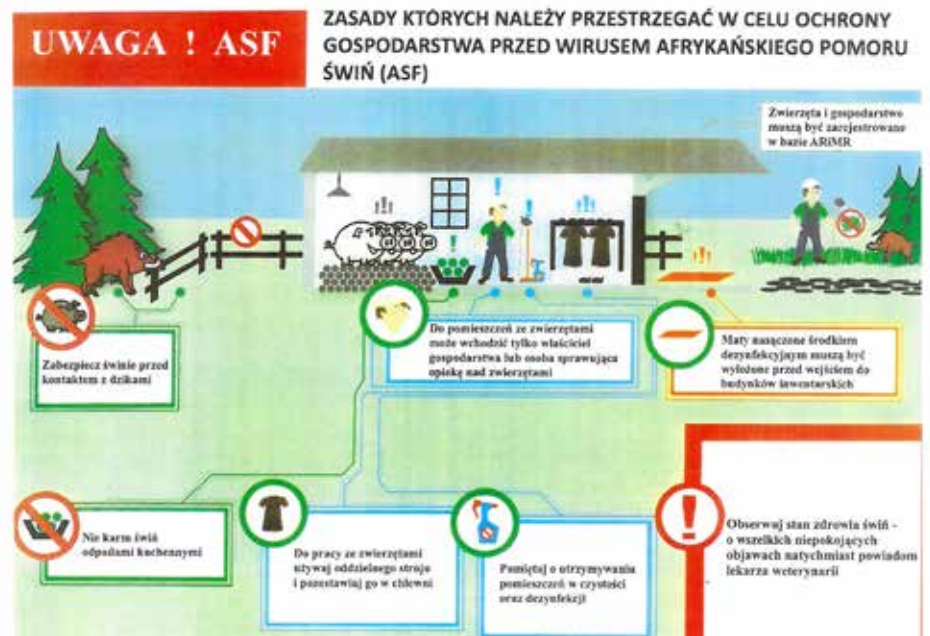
UWAGA ! ASF

ZASADY KTÓRYCH NALEŻY PRZESTRZEGAĆ W CELU OCHRONY GOSPODARSTWA PRZED WIRUSEM AFRYKAŃSKIEGO POMORU ŚWIŃ (ASF)

Zwierzęta i gospodarstwo muszą być zarejestrowane w bazie ARiMR

Zabezpiecz świnie przed kontaktem z dzikami

Do pomieszczeń ze zwierzętami może wchodzić tylko właściciel gospodarstwa lub osoba sprawująca opiekę nad zwierzętami

Maty nasączone środkiem dezynfekcyjnym muszą być wyłożone przed wejściem do budynków inwentarskich

Nie karm świń odpadami kuchennymi

Do pracy ze zwierzętami używaj oddzielnego stroju i pozostawiaj go w chlewni

Pamiętaj o utrzymywaniu pomieszczeń w czystości oraz dezynfekcji

Obserwuj stan zdrowia świń - o wszelkich niepokojących objawach natychmiast powiadom lekarza weterynarii